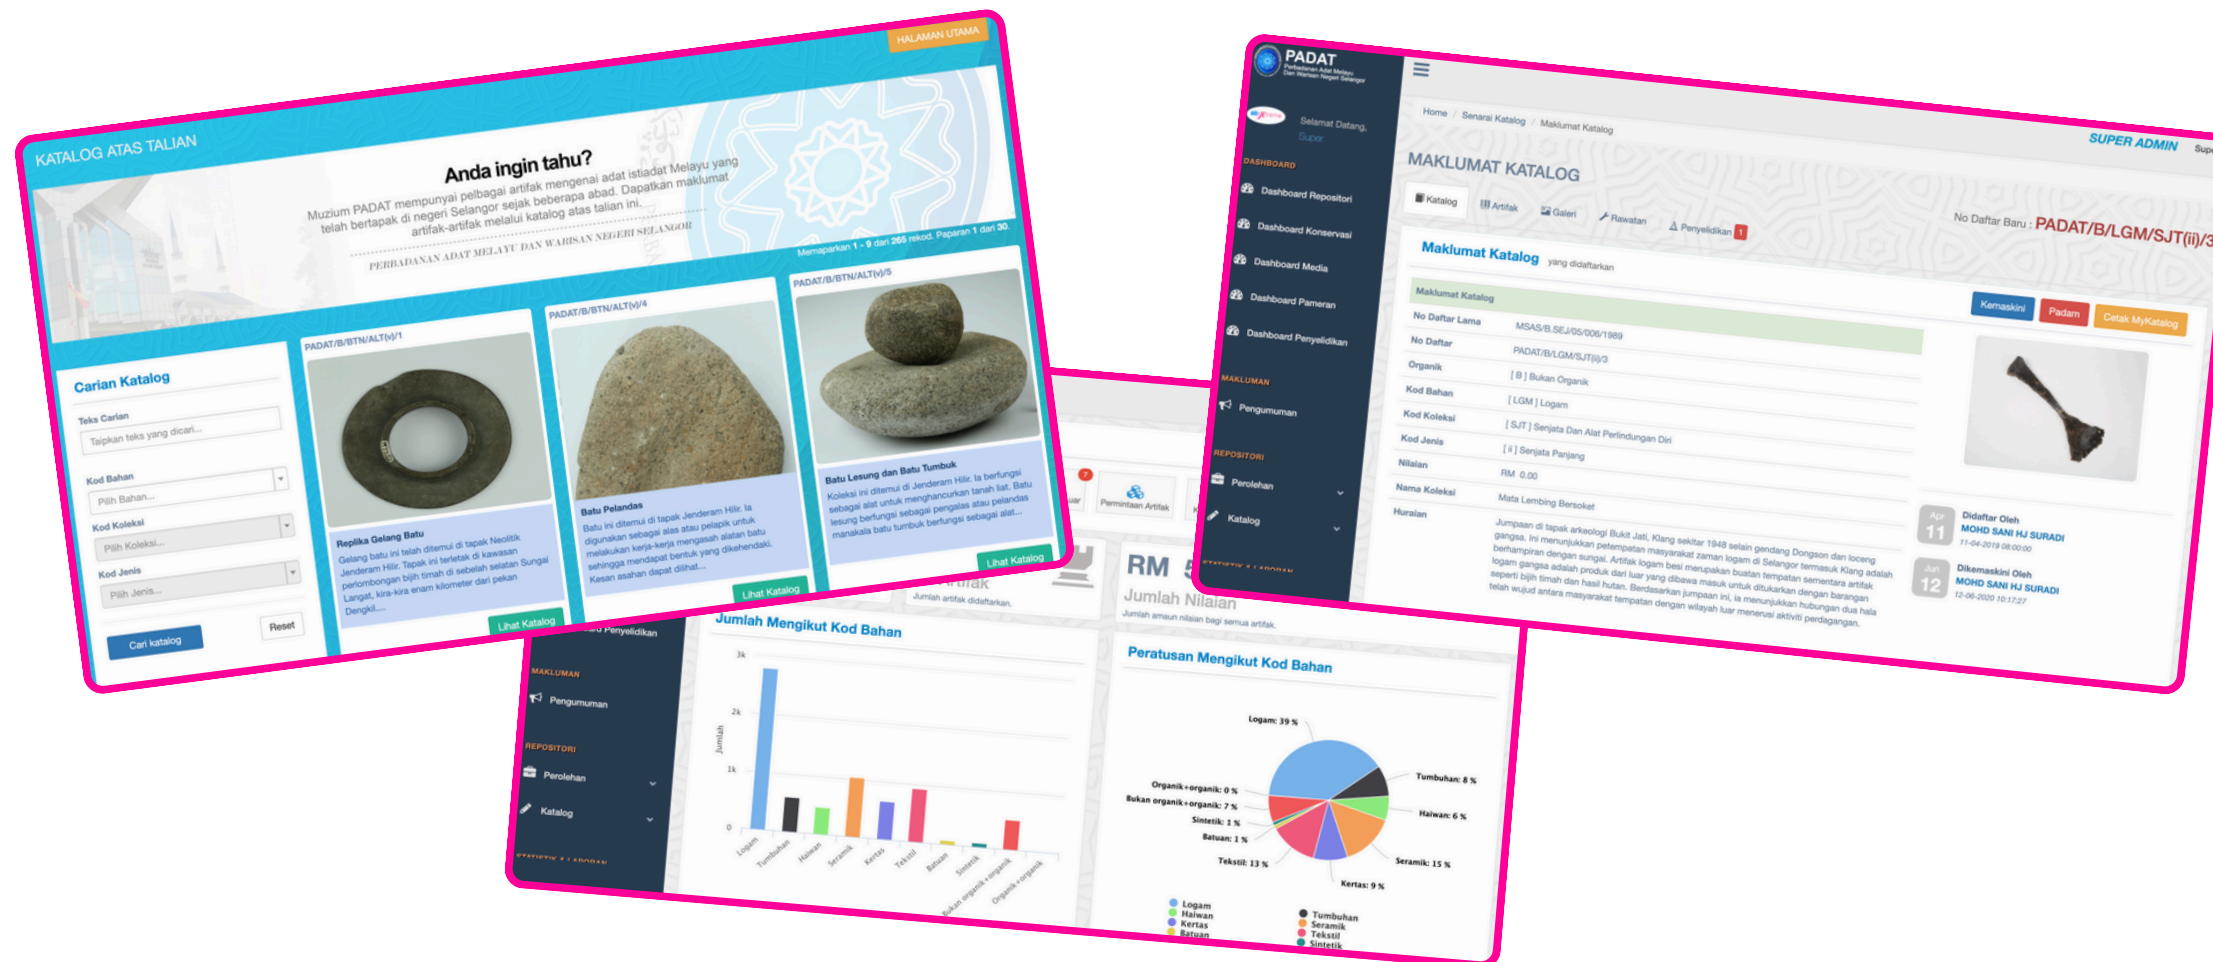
KATALOG ATAS TALIAN

HALAMAN UTAMA

Anda ingin tahu?

Muzium PADAT mempunyai pelbagai artifak mengenai adat istiadat Melayu yang telah bertapak di negeri Selangor sejak beberapa abad. Dapatkan maklumat artifak-artifak melalui katalog atas talian ini.

PERBADANAN ADAT MELAYU DAN WARISAN NEGERI SELANGOR

Memaparkan 1 - 9 dari 265 rekod. Paparan 1 dari 30.

Carian Katalog

Teks Carian
Taipkan teks yang dicari...

Kod Bahan
Pilih Bahan...

Kod Koleksi
Pilih Koleksi...

Kod Jenis
Pilih Jenis...

Cari katalog

Reset

PADAT/B/BTN/ALT(v)/1

Replika Gelang Batu
Gelang batu ini telah ditemui di tapak Neolitik Jenderam Hilir. Tapak ini terletak di kawasan perlombongan bijih timah di sebelah selatan Sungai Langat, kira-kira enam kilometer dari pekan Dengkil....

Lihat Katalog

PADAT/B/BTN/ALT(v)/4

Batu Pelandas
Batu ini ditemui di tapak Jenderam Hilir. Ia digunakan sebagai alas atau pelapik untuk melakukan kerja-kerja mengasah alatan batu sehingga mendapat bentuk yang dikehendaki. Kesan asahan dapat dilihat....

Lihat Katalog

PADAT/B/BTN/ALT(v)/5

Batu Lesung dan Batu Tumbuk
Koleksi ini ditemui di Jenderam Hilir. Ia berfungsi sebagai alat untuk menghancurkan tanah liat. Batu lesung berfungsi sebagai pengalas atau pelandas manakala batu tumbuk berfungsi sebagai alat...

Lihat Katalog

PADAT
Perbadanan Adat Melayu Dan Warisan Negeri Selangor

Selamat Datang, Super

DASHBOARD
Dashboard Repositori
Dashboard Konservasi
Dashboard Media
Dashboard Pameran
Dashboard Penyelidikan

MAKLUMAN
Pengumuman

REPOSITORI
Perolehan
Katalog

STATISTIK & LAPORAN

Home / Senarai Katalog / Maklumat Katalog

SUPER ADMIN

MAKLUMAT KATALOG

Katalog | Artifak | Galeri | Rawatan | Penyelidikan 1

No Daftar Baru : PADAT/B/LGM/SJT(ii)/3

Maklumat Katalog yang didaftarkan

Kemaskini | Padam | Cetak MyKatalog

Maklumat Katalog

| | |
|---|---|
| No Daftar Lama | MSAS/B.SEJ/05/006/1989 |
| No Daftar | PADAT/B/LGM/SJT(ii)/3 |
| Organik | [ B ] Bukan Organik |
| Kod Bahan | [ LGM ] Logam |
| Kod Koleksi | [ SJT ] Senjata Dan Alat Perlindungan Diri |
| Kod Jenis | [ ii ] Senjata Panjang |
| Nilaian | RM 0.00 |
| Nama Koleksi | Mata Lembing Bersoket |
| Huraian | Jumpaan di tapak arkeologi Bukit Jati, Klang sekitar 1948 selain gendang Dongson dan loceng gangsa. Ini menunjukkan petempatan masyarakat zaman logam di Selangor termasuk Klang adalah berhampiran dengan sungai. Artifak logam besi merupakan buatan tempatan sementara artifak logam gangsa adalah produk dari luar yang dibawa masuk untuk ditukarkan dengan barangan seperti bijih timah dan hasil hutan. Berdasarkan jumpaan ini, ia menunjukkan hubungan dua hala telah wujud antara masyarakat tempatan dengan wilayah luar menerusi aktiviti perdagangan. |

Apr 11
Didaftar Oleh
MOHD SANI HJ SURADI
11-04-2019 08:00:00

Jun 12
Dikemaskini Oleh
MOHD SANI HJ SURADI
12-06-2020 10:17:27

Permintaan Artifak

Artifak
Jumlah artifak didaftarkan.

RM
Jumlah Nilaian
Jumlah amaun nilaian bagi semua artifak.

Dashboard Penyelidikan

MAKLUMAN
Pengumuman

REPOSITORI
Perolehan
Katalog

STATISTIK & LAPORAN

Jumlah Mengikut Kod Bahan

3k
2k
1k
0
Jumlah

Logam, Tumbuhan, Haiwan, Seramik, Kertas, Tekstil, Batuan, Sintetik, Bukan organik+organik, Organik+organik

Peratusan Mengikut Kod Bahan

Logam: 39 %
Tumbuhan: 8 %
Haiwan: 6 %
Seramik: 15 %
Kertas: 9 %
Tekstil: 13 %
Batuan: 1 %
Sintetik: 1 %
Bukan organik+organik: 7 %
Organik+organik: 0 %

Logam
Haiwan
Kertas
Batuan
Tumbuhan
Seramik
Tekstil
Sintetik